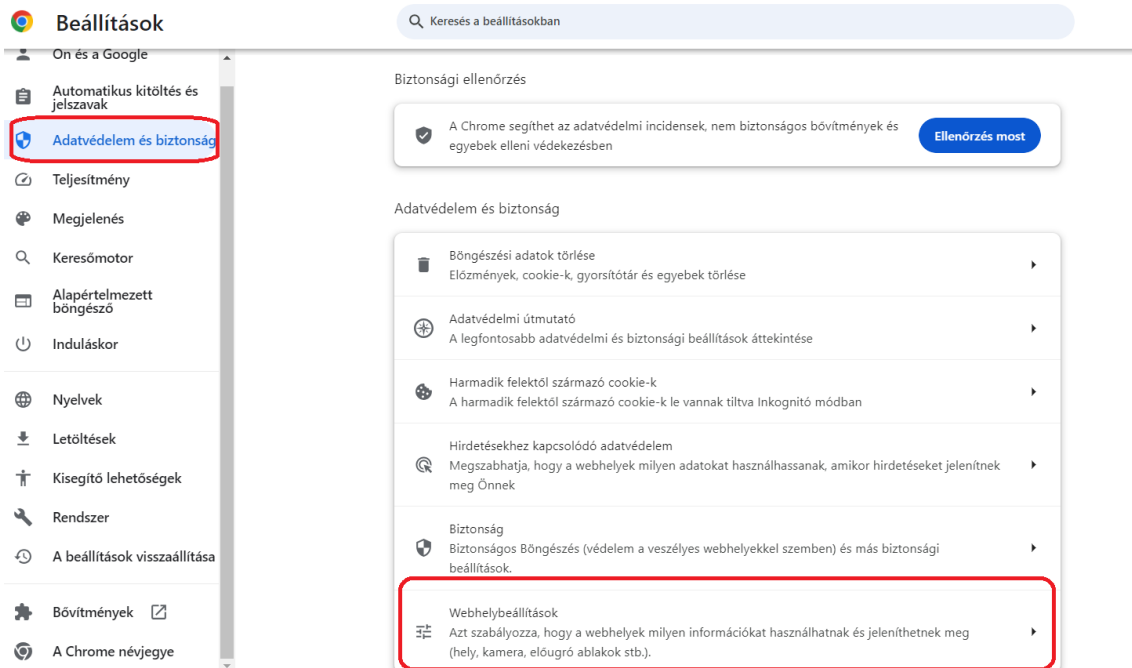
Beállítások

Keresés a beállításokban

Ön és a Google
Automatikus kitöltés és jelszavak
Adatvédelem és biztonság
Teljesítmény
Megjelenés
Keresőmotor
Alapértelmezett böngésző
Induláskor
Nyelvek
Letöltések
Kisegítő lehetőségek
Rendszer
A beállítások visszaállítása
Bővítmények
A Chrome névjegye

Biztonsági ellenőrzés

A Chrome segíthet az adatvédelmi incidensek, nem biztonságos bővítmények és egyebek elleni védekezésben

Ellenőrzés most

Adatvédelem és biztonság

Böngészési adatok törlése
Előzmények, cookie-k, gyorsítótár és egyebek törlése

Adatvédelmi útmutató
A legfontosabb adatvédelmi és biztonsági beállítások áttekintése

Harmadik felektől származó cookie-k
A harmadik felektől származó cookie-k le vannak tiltva Inkognitó módban

Hirdetésekhez kapcsolódó adatvédelem
Megszabhatja, hogy a webhelyek milyen adatokat használhassanak, amikor hirdetéseket jelenítnek meg Önnek

Biztonság
Biztonságos Böngészés (védelem a veszélyes webhelyekkel szemben) és más biztonsági beállítások.

Webhelybeállítások
Azt szabályozza, hogy a webhelyek milyen információkat használhatnak és jeleníthetnek meg (hely, kamera, előugró ablakok stb.).